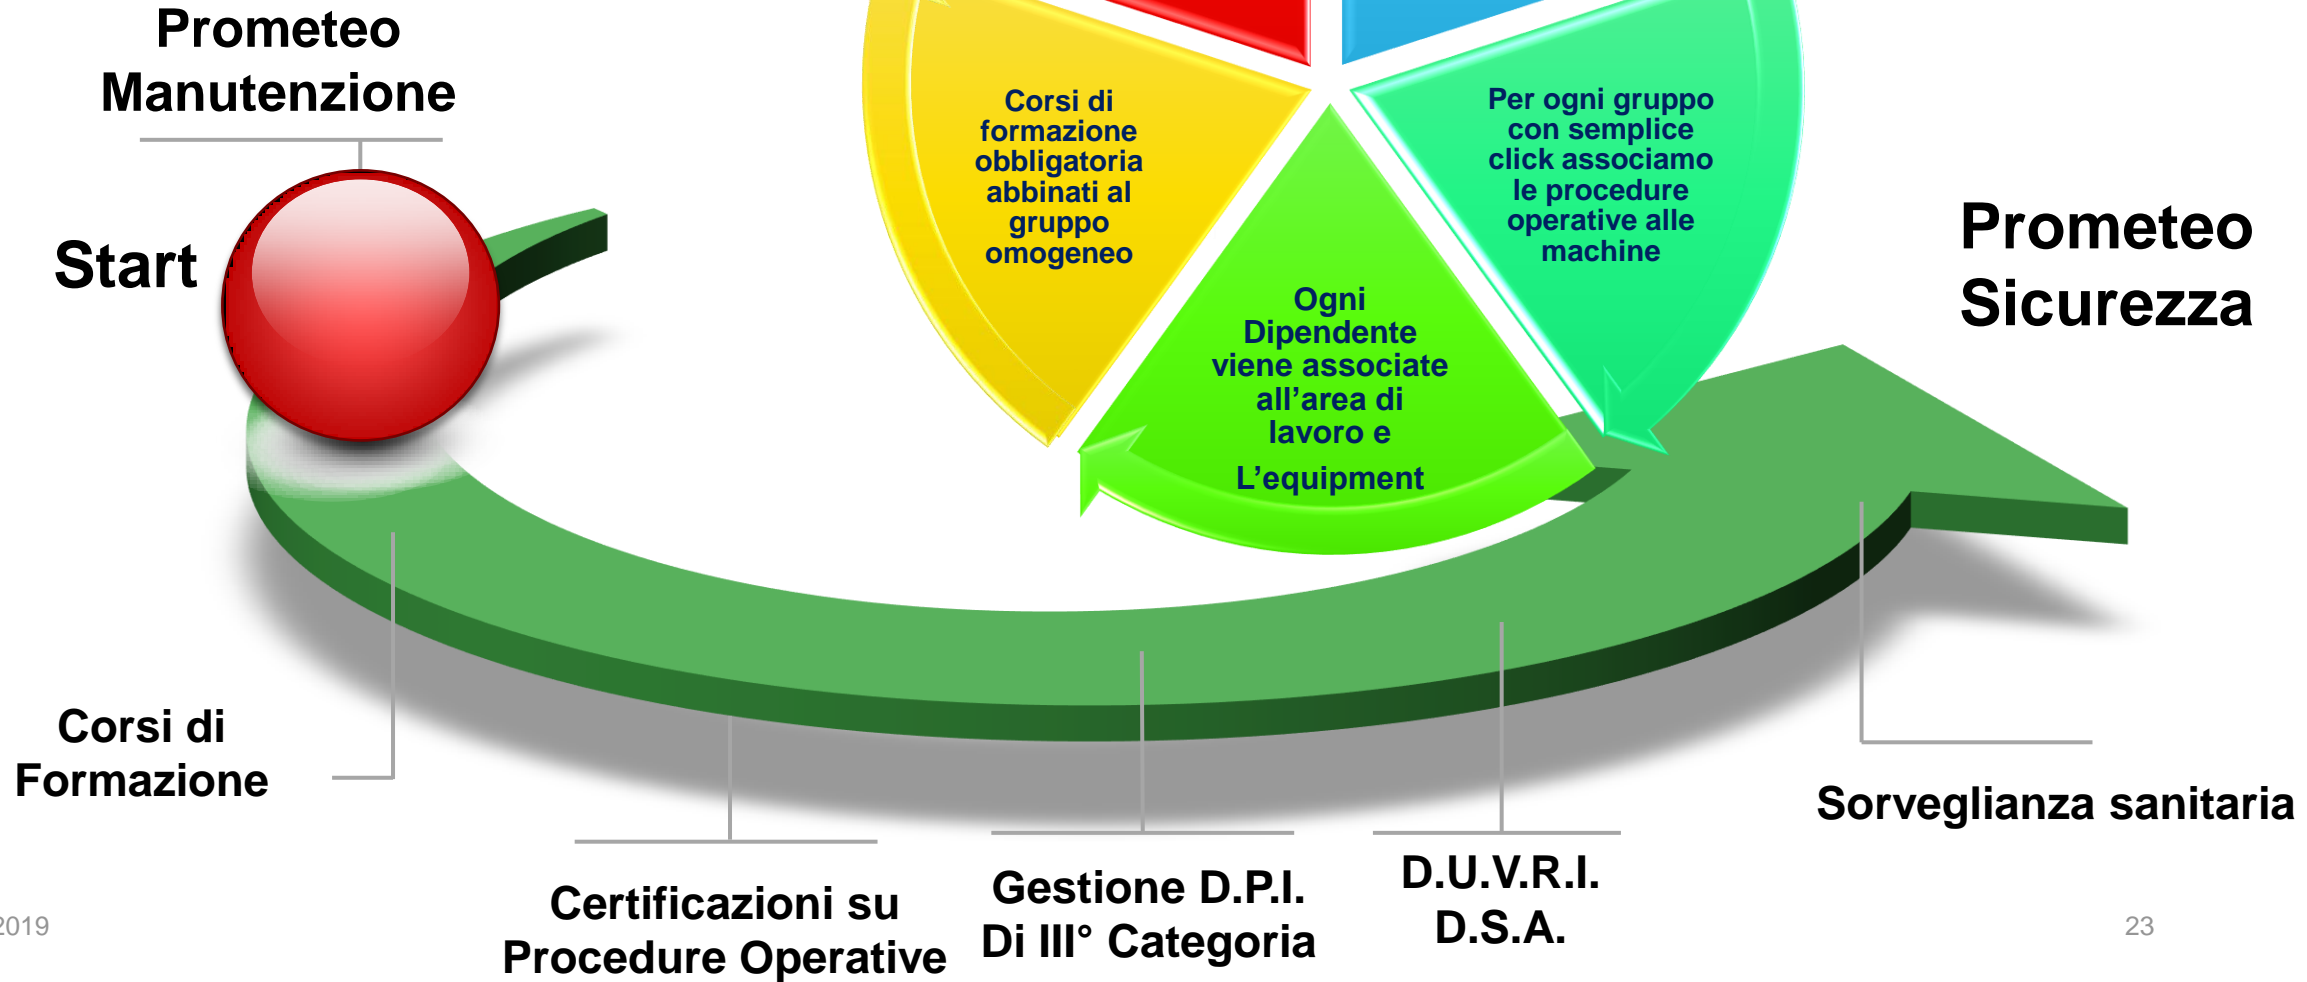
Prometeo Manutenzione

Start

Corsi di formazione obbligatoria abbinati al gruppo omogeneo

Per ogni gruppo con semplice click associamo le procedure operative alle machine

Ogni Dipendente viene associate all'area di lavoro e

L'equipment

Prometeo Sicurezza

Corsi di Formazione

Certificazioni su Procedure Operative

Gestione D.P.I. Di III° Categoria

D.U.V.R.I. D.S.A.

Sorveglianza sanitaria

2019

23